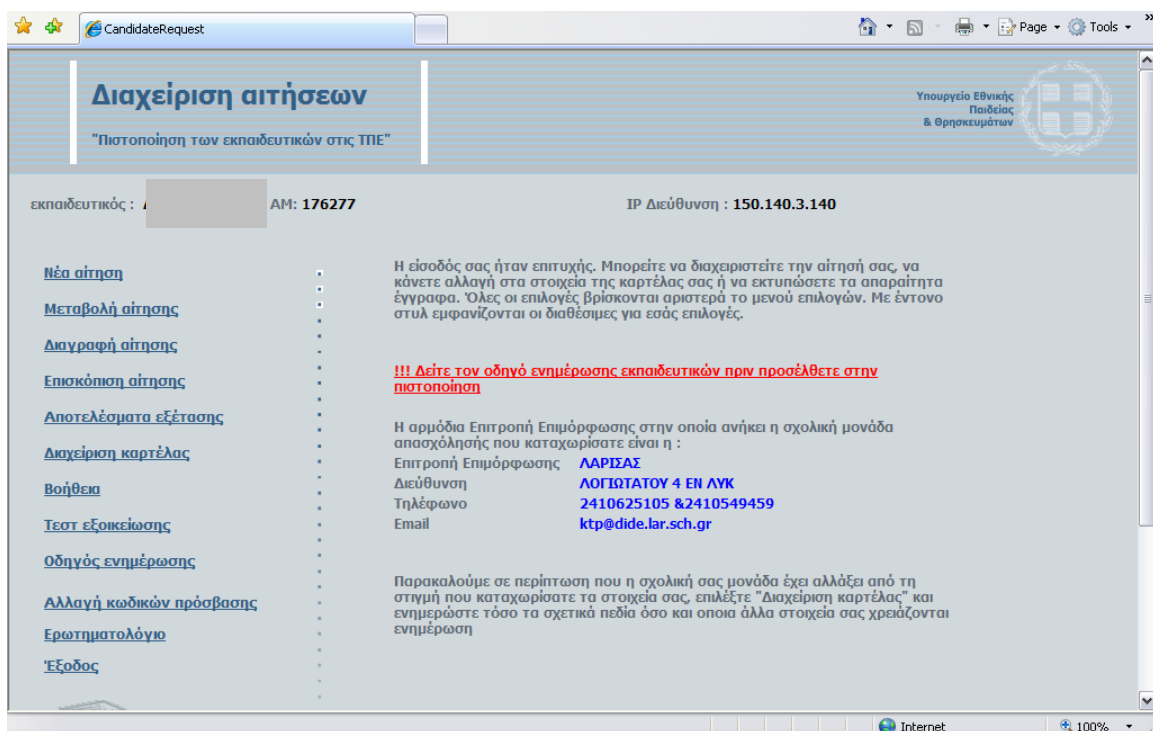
CandidateRequest

Page ▾ Tools ▾

Διαχείριση αιτήσεων

"Πιστοποίηση των εκπαιδευτικών στις ΤΠΕ"

Υπουργείο Εθνικής Παιδείας & Θρησκευμάτων

εκπαιδευτικός : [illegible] ΑΜ: 176277

IP Διεύθυνση : 150.140.3.140

Νέα αίτηση

Μεταβολή αίτησης

Διαγραφή αίτησης

Επισκόπιση αίτησης

Αποτελέσματα εξέτασης

Διαχείριση καρτέλας

Βοήθεια

Τεστ εξοικείωσης

Οδηγός ενημέρωσης

Αλλαγή κωδικών πρόσβασης

Ερωτηματολόγιο

Έξοδος

Η είσοδός σας ήταν επιτυχής. Μπορείτε να διαχειριστείτε την αίτησή σας, να κάνετε αλλαγή στα στοιχεία της καρτέλας σας ή να εκτυπώσετε τα απαραίτητα έγγραφα. Όλες οι επιλογές βρίσκονται αριστερά το μενού επιλογών. Με έντονο στυλ εμφανίζονται οι διαθέσιμες για εσάς επιλογές.

!!! Δείτε τον οδηγό ενημέρωσης εκπαιδευτικών πριν προσέλθετε στην πιστοποίηση

Η αρμόδια Επιτροπή Επιμόρφωσης στην οποία ανήκει η σχολική μονάδα απασχόλησής που καταχωρίσατε είναι η :

| | |
|---|---|
| Επιτροπή Επιμόρφωσης | ΛΑΡΙΣΑΣ |
| Διεύθυνση | ΛΟΓΙΩΤΑΤΟΥ 4 ΕΝ ΛΥΚ |
| Τηλέφωνο | 2410625105 &2410549459 |
| Email | ktp@dide.lar.sch.gr |

Παρακαλούμε σε περίπτωση που η σχολική σας μονάδα έχει αλλάξει από τη στιγμή που καταχωρίσατε τα στοιχεία σας, επιλέξτε "Διαχείριση καρτέλας" και ενημερώστε τόσο τα σχετικά πεδία όσο και οποια άλλα στοιχεία σας χρειάζονται ενημέρωση

Internet

100%